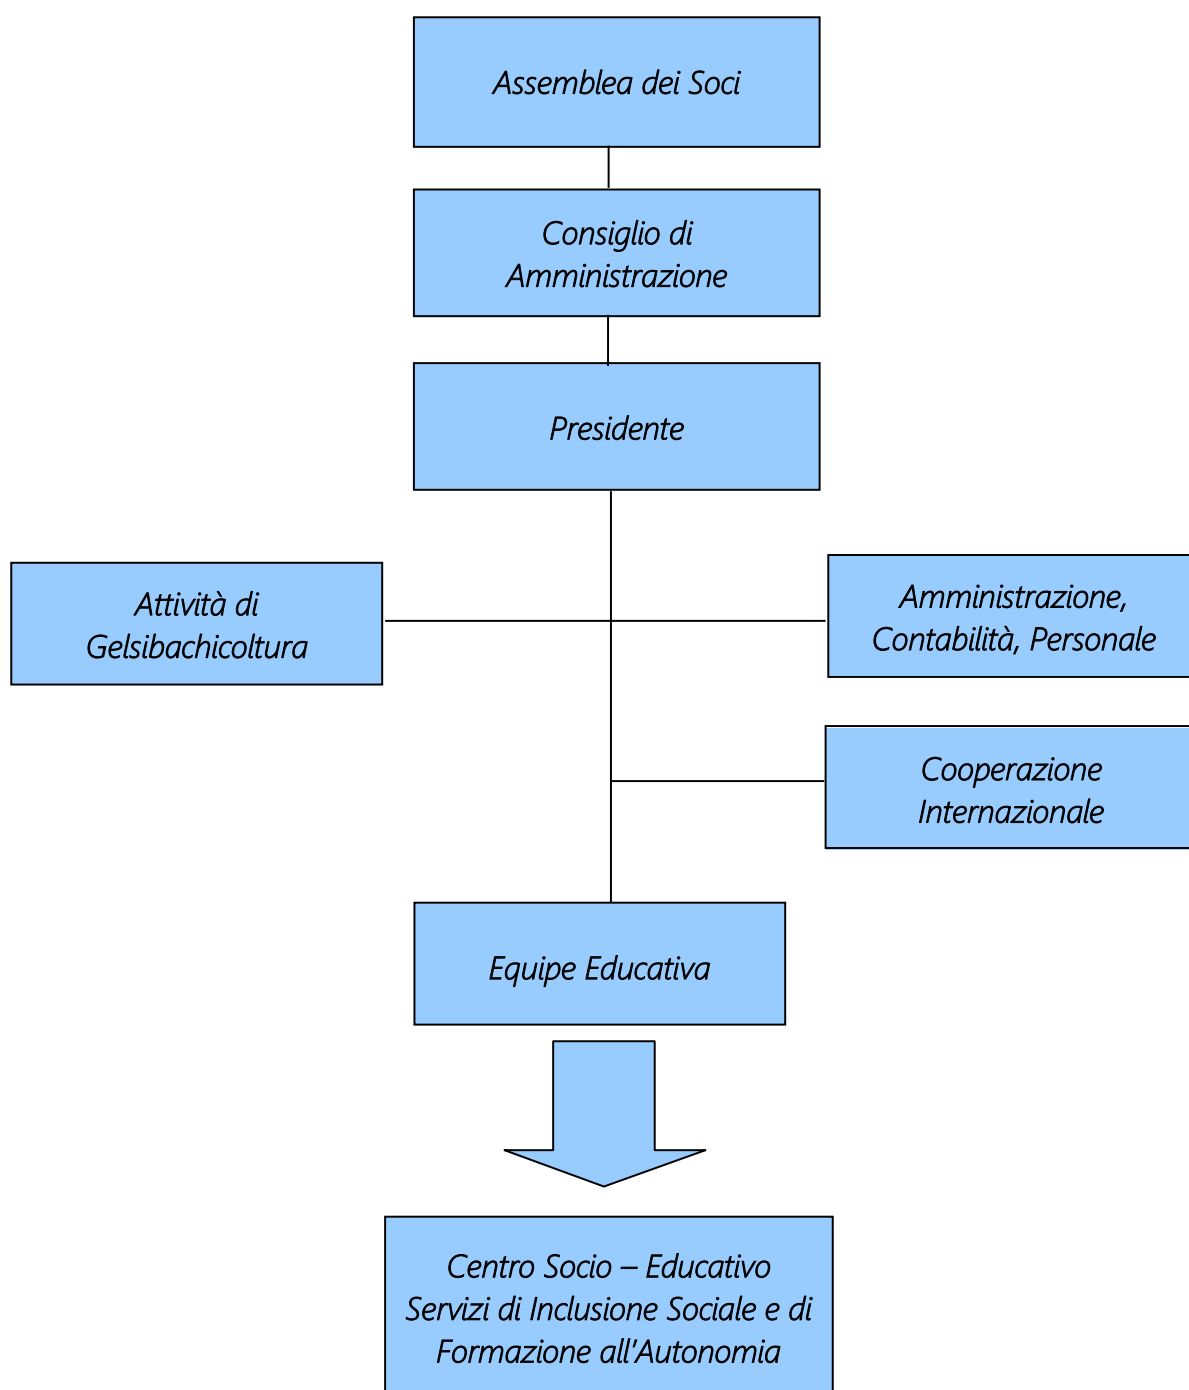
Assemblea dei Soci

Consiglio di Amministrazione

Presidente

Attività di Gelsibachicoltura

Amministrazione, Contabilità, Personale

Cooperazione Internazionale

Equipe Educativa

Centro Socio – Educativo
Servizi di Inclusione Sociale e di Formazione all'Autonomia